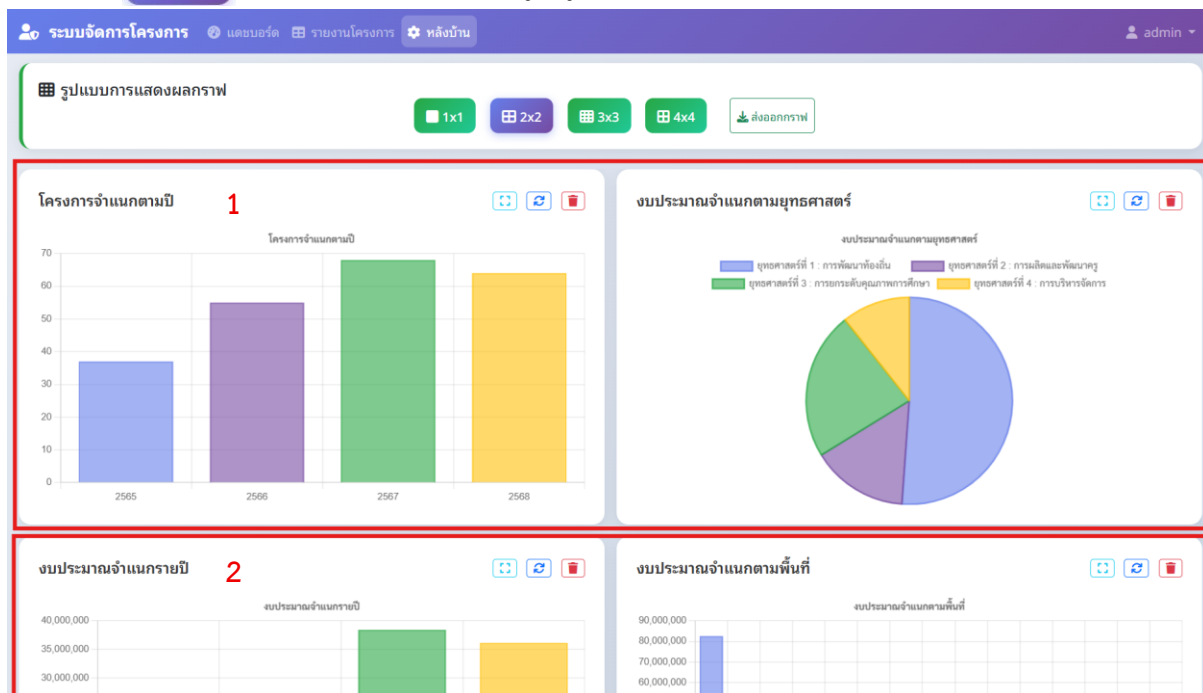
ระบบจัดการโครงการ แดชบอร์ด รายงานโครงการ หลังบ้าน admin

รูปแบบการแสดงผลกราฟ

1x1 2x2 3x3 4x4 ส่งออกกราฟ

โครงการจำแนกตามปี 1

โครงการจำแนกตามปี

70
60
50
40
30
20
10
0

2565 2566 2567 2568

งบประมาณจำแนกตามยุทธศาสตร์

งบประมาณจำแนกตามยุทธศาสตร์

ยุทธศาสตร์ที่ 1 : การพัฒนาท้องถิ่น
ยุทธศาสตร์ที่ 2 : การผลิตและพัฒนาครู
ยุทธศาสตร์ที่ 3 : การยกระดับคุณภาพการศึกษา
ยุทธศาสตร์ที่ 4 : การบริหารจัดการ

งบประมาณจำแนกรายปี 2

งบประมาณจำแนกรายปี

40,000,000
35,000,000
30,000,000

งบประมาณจำแนกตามพื้นที่

งบประมาณจำแนกตามพื้นที่

90,000,000
80,000,000
70,000,000
60,000,000